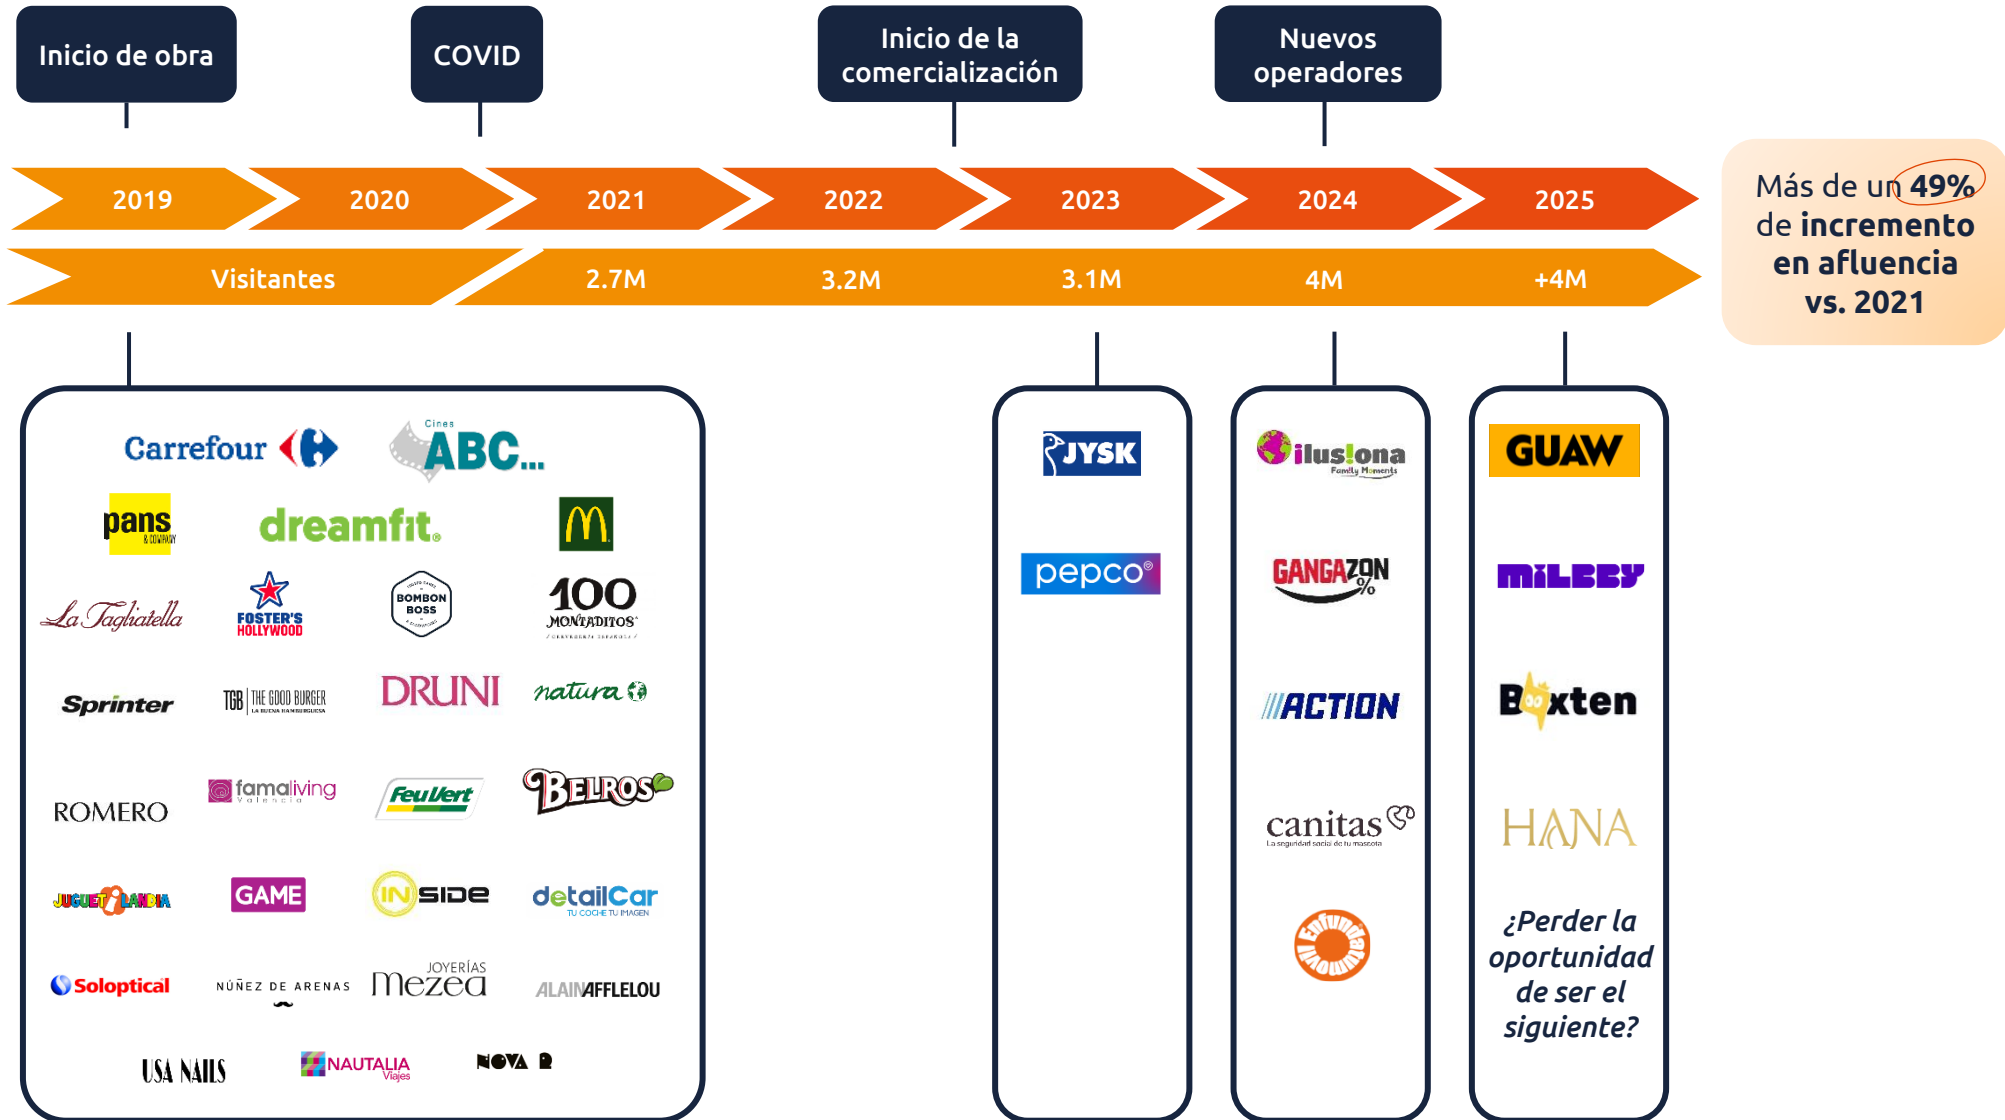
Inicio de obra

COVID

Inicio de la comercialización

Nuevos operadores

2019 2020 2021 2022 2023 2024 2025

Visitantes 2.7M 3.2M 3.1M 4M +4M

Más de un 49% de incremento en afluencia vs. 2021

Carrefour
Cines ABC...
pans & company
dreamfit
M
La Tagliatella
FOSTER'S HOLLYWOOD
BOMBON BOSS
100 MONTADITOS
Sprinter
TGB THE GOOD BURGER
DRUNI
natura
ROMERO
famaliving Valencia
FeuVert
BELROS
JUGUETTILANDIA
GAME
INSIDE
detailCar TU COCHE TU IMAGEN
Soloptical
NÚÑEZ DE ARENAS
JOYERÍAS Mezea
ALAIN AFFLELOU
USA NAILS
NAUTALIA Viajes
NOVA

JYSK
pepco

ilusiona Family Moments
GANGAZON
ACTION
canitas La seguridad social de tu mascota
Enfundados

GUAW
MILBBY
Boxten
HANA
¿Perder la oportunidad de ser el siguiente?